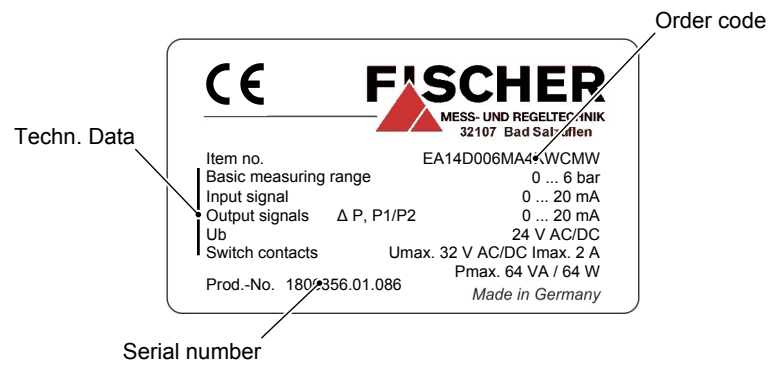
Order code

CE FISCHER
MESS- UND REGELTECHNIK
32107 Bad Salzuflen

Techn. Data

Item no. EA14D006MA4AWCMW
Basic measuring range 0 ... 6 bar
Input signal 0 ... 20 mA
Output signals $\Delta$ P, P1/P2 0 ... 20 mA
Ub 24 V AC/DC
Switch contacts Umax. 32 V AC/DC Imax. 2 A
Pmax. 64 VA / 64 W
Prod.-No. 1800356.01.086
Made in Germany

Serial number